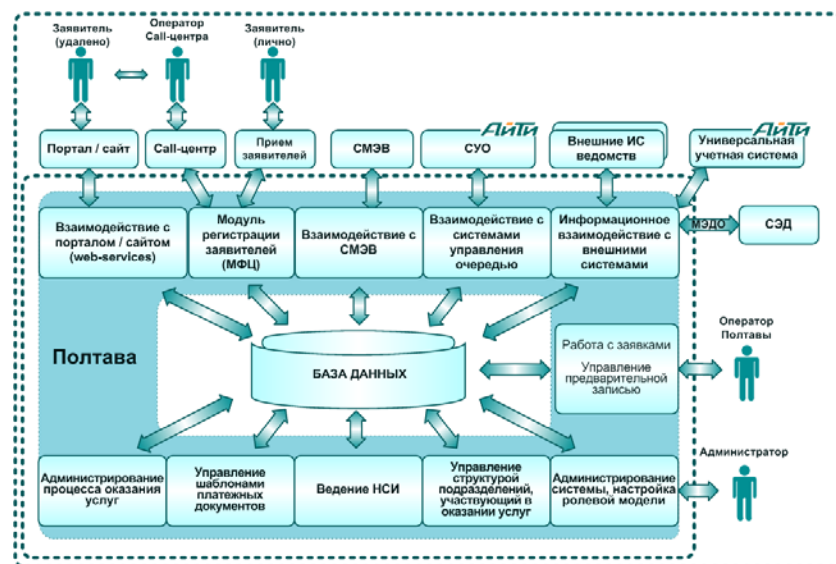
Заявитель (удалено)

Оператор Call-центра

Заявитель (лично)

АйТи

АйТи

Портал / сайт

Call-центр

Прием заявителей

СМЭВ

СУО

Внешние ИС ведомств

Универсальная учетная система

Взаимодействие с порталом / сайтом (web-services)

Модуль регистрации заявителей (МФЦ)

Взаимодействие с СМЭВ

Взаимодействие с системами управления очередью

Информационное взаимодействие с внешними системами

МЭДО

СЭД

Полтава

БАЗА ДАННЫХ

Работа с заявками

Управление предварительной записью

Оператор Полтавы

Администратор

Администрирование процесса оказания услуг

Управление шаблонами платежных документов

Ведение НСИ

Управление структурой подразделений, участвующий в оказании услуг

Администрирование системы, настройка ролевой модели